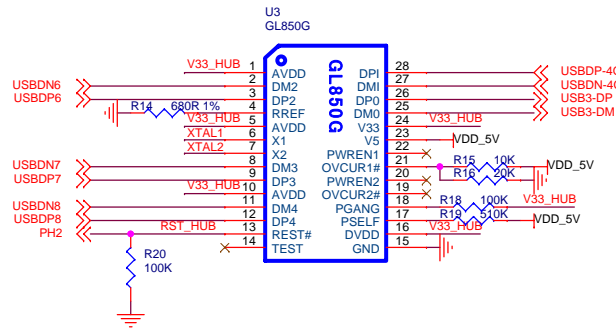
U3
GL850G

V33_HUB
USBDN6
USBDP6
R14 680R 1%
V33_HUB
XTAL1
XTAL2
USBDN7
USBDP7
V33_HUB
USBDN8
USBDP8
RST_HUB
PH2
R20
100K

1 AVDD
2 DM2
3 DP2
4 RREF
5 AVDD
6 X1
7 X2
8 DM3
9 DP3
10 AVDD
11 DM4
12 DP4
13 REST#
14 TEST

GL850G

28 DPI
27 DMI
26 DP0
25 DM0
24 V33
23 V5
22 PWREN1
21 OVCUR1#
20 PWREN2
19 OVCUR2#
18 PGANG
17 PSELF
16 DVDD
15 GND

USBDP-40
USBDN-40
USB3-DP
USB3-DM
V33_HUB
VDD_5V
R15 10K
R16 20K
VDD_5V
V33_HUB
R18 100K
R19 510K
VDD_5V
V33_HUB